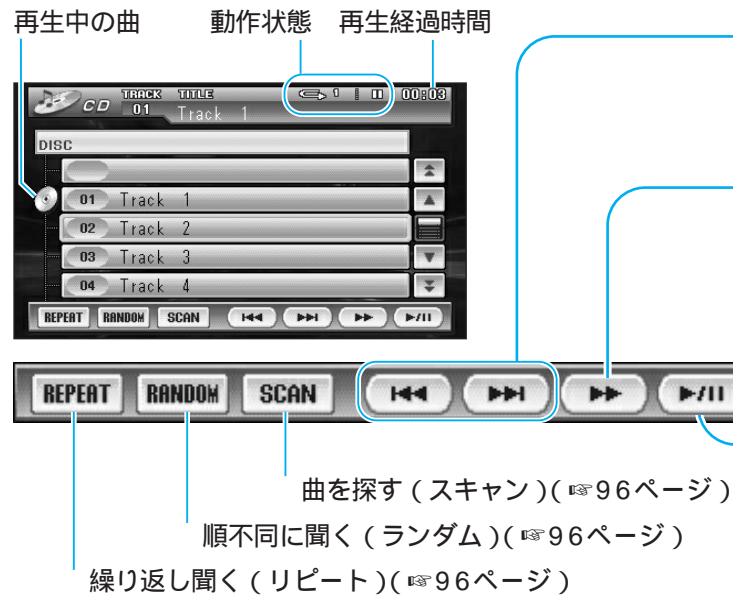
再生中の曲　動作状態　再生経過時間

CD TRACK 01 TITLE Track 1 1 00:03

DISC

01 Track 1
02 Track 2
03 Track 3
04 Track 4

REPEAT RANDOM SCAN

REPEAT RANDOM SCAN

曲を探す（スキャン）（☞96ページ）

順不同に聞く（ランダム）（☞96ページ）

繰り返し聞く（リピート）（☞96ページ）